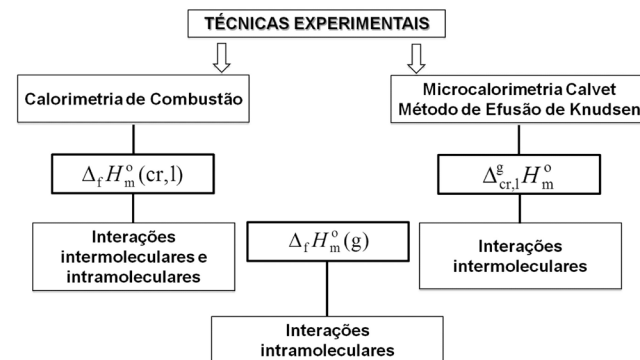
TÉCNICAS EXPERIMENTAIS

Calorimetria de Combustão

Microcalorimetria Calvet
Método de Efusão de Knudsen

$\Delta_f H_m^o(cr,l)$

$\Delta_{cr,l}^{g} H_m^o$

Interações intermoleculares e intramoleculares

$\Delta_f H_m^o(g)$

Interações intermoleculares

Interações intramoleculares